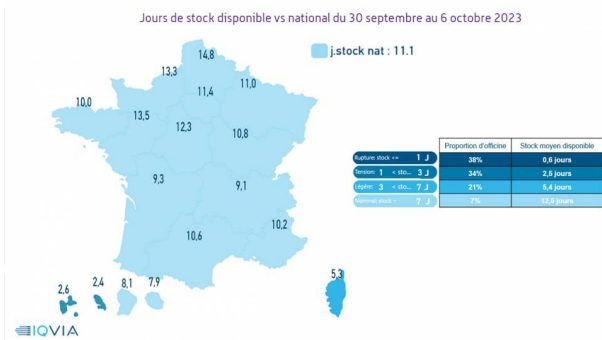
Jours de stock disponible vs national du 30 septembre au 6 octobre 2023

j.stock nat : 11.1

14,8
13,3
11,0
10,0
11,4
13,5
12,3
10,8
9,3
9,1
10,6
10,2
5,3
2,6
2,4
8,1
7,9

| | Proportion d'officine | Stock moyen disponible |
|---|---|---|
| Rupture: stock <= 1 J | 38% | 0,6 jours |
| Tension: 1 < stock < 3 J | 34% | 2,5 jours |
| Légère: 3 < stock < 7 J | 21% | 5,4 jours |
| Normal: stock > 7 J | 7% | 12,5 jours |

IQVIA